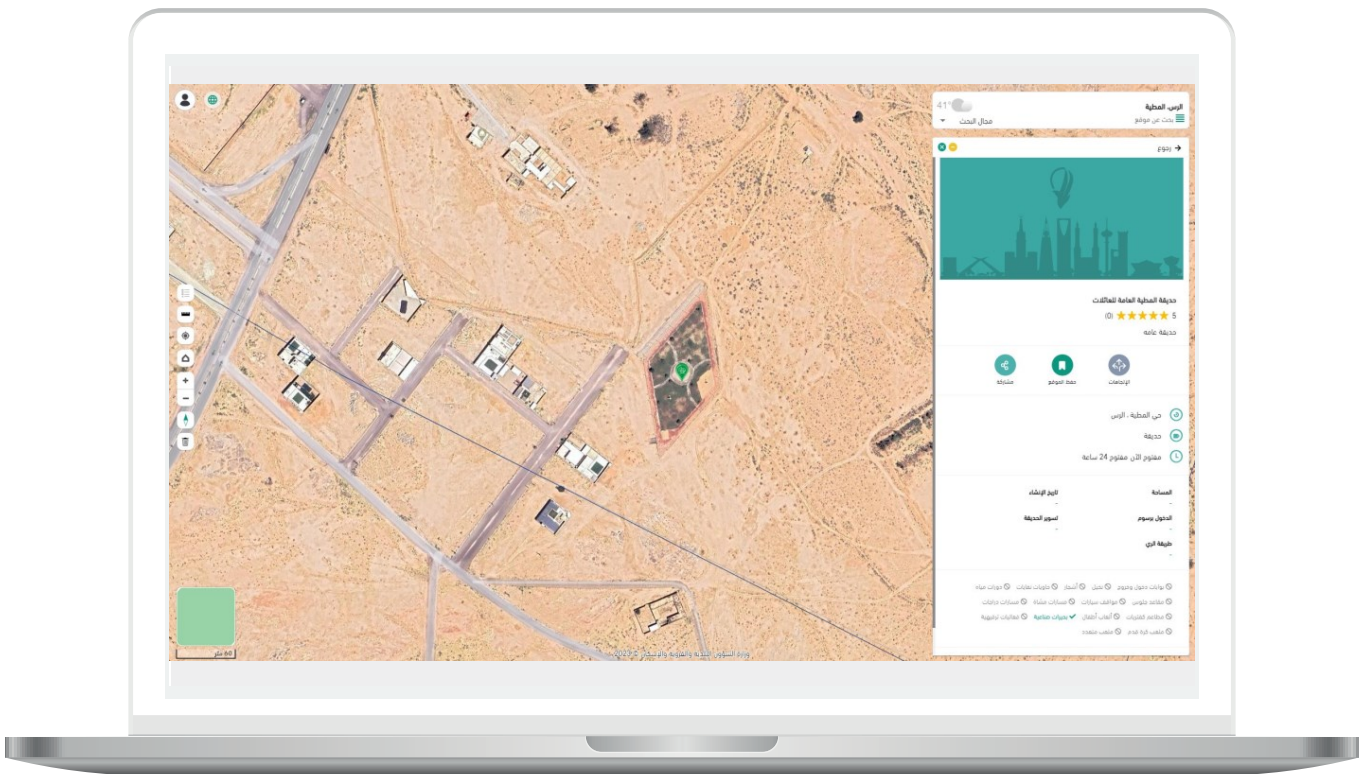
الرس، المطية
بحث عن موقع
مجال البحث
41°

رجوع

حديقة المطية العامة للعائلات
5 ★★★★★ (0)
حديقة عامة

الإتجاهات
حفظ الموقع
مشاركة

حي المطية - الرس
حديقة
مفتوح الآن مفتوح 24 ساعة

المساحة
-
تاريخ الإنشاء
-
الدخول برسوم
-
تسوير الحديقة
-
طريقة الري
-

بوابات دخول وخروج
نخيل
أشجار
جلسات عائلات
دورات مياه
مقاعد جلوس
مواقف سيارات
ممرات مشاة
مسارات دراجات
مطاعم ومقاهي
ألعاب أطفال
✔ تجهيزات صناعية
فعاليات ترفيهية
ملعب كرة قدم
ملعب متعدد

60 متر
وزارة الشؤون البلدية والقروية والإسكان © 2023